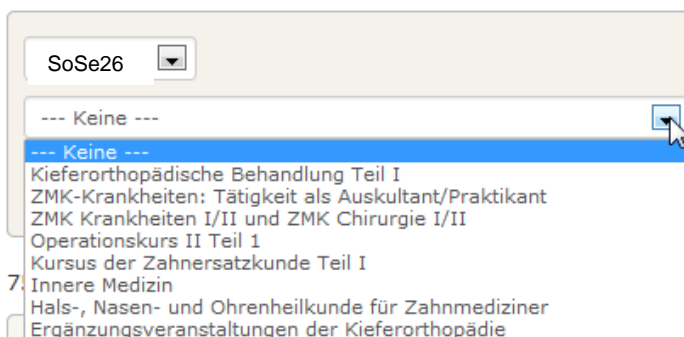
SoSe26

--- Keine ---

--- Keine ---
Kieferorthopädische Behandlung Teil I
ZMK-Krankheiten: Tätigkeit als Auskultant/Praktikant
ZMK Krankheiten I/II und ZMK Chirurgie I/II
Operationskurs II Teil 1
Kursus der Zahnersatzkunde Teil I
Innere Medizin
Hals-, Nasen- und Ohrenheilkunde für Zahnmediziner
Ergänzungsveranstaltungen der Kieferorthopädie

7